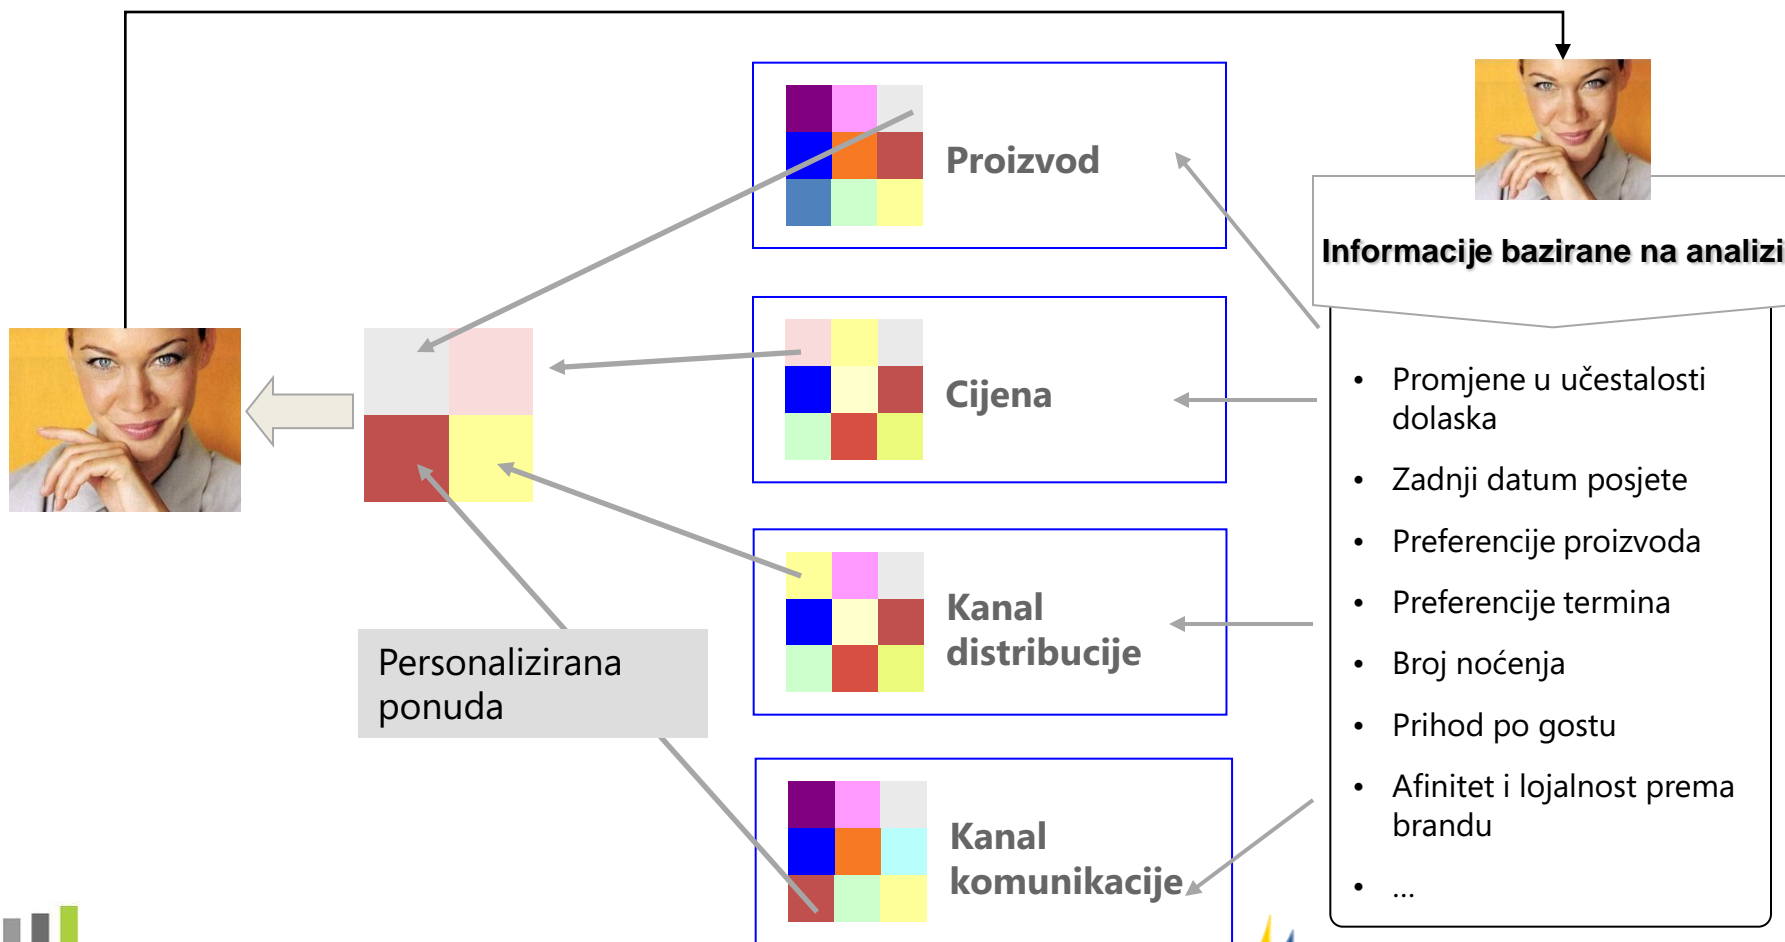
Proizvod

Cijena

Kanal distribucije

Kanal komunikacije

Personalizirana ponuda

Informacije bazirane na analizi

- Promjene u učestalosti dolaska
- Zadnji datum posjete
- Preferencije proizvoda
- Preferencije termina
- Broj noćenja
- Prihod po gostu
- Afinitet i lojalnost prema brandu
- ...